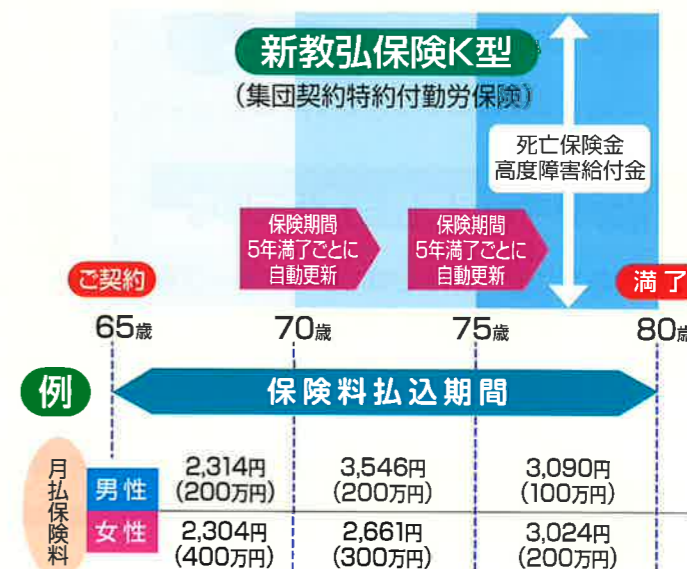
新教弘保険K型
(集団契約特約付勤労保険)

死亡保険金
高度障害給付金

保険期間
5年満了ごとに
自動更新

保険期間
5年満了ごとに
自動更新

ご契約

満了

65歳 70歳 75歳 80歳

例

保険料払込期間

| 月払保険料 | 65歳〜70歳 | 70歳〜75歳 | 75歳〜80歳 |
|---|---|---|---|
| 男性 | 2,314円 (200万円) | 3,546円 (200万円) | 3,090円 (100万円) |
| 女性 | 2,304円 (400万円) | 2,661円 (300万円) | 3,024円 (200万円) |